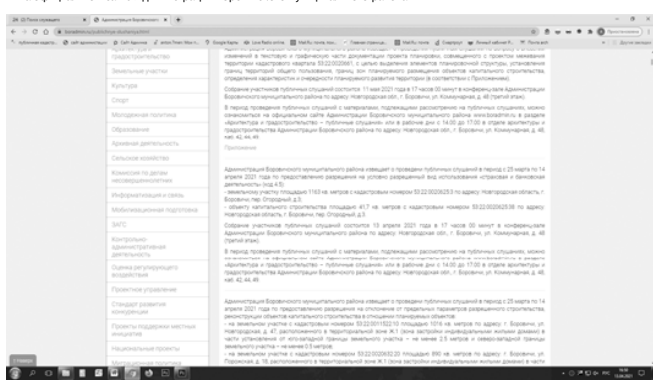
Земельные участки

Культура

Спорт

Молодежная политика

Образование

Архивная деятельность

Сельское хозяйство

Комиссия по делам несовершеннолетних

Информатизация и связь

Мобилизационная подготовка

ЗАТС

Контрольно-административная деятельность

Оценка регулирующего воздействия

Проектное управление

Стандарт развития конкуренции

Проекты поддержки местных инициатив

Национальные проекты

Собрание участников публичных слушаний состоится 11 мая 2021 года в 17 часов 00 минут в конференц-зале Администрации Боровичского муниципального района по адресу: Новгородская обл., г. Боровичи, ул. Коммунарная, д. 48 (третий этаж).

Приложения

Администрация Боровичского муниципального района извещает о проведении публичных слушаний в период с 25 марта по 14 апреля 2021 года по предоставлению разрешения на условно разрешенный вид использования

Собрание участников публичных слушаний состоится 15 апреля 2021 года в 17 часов 00 минут в конференц-зале Администрации Боровичского муниципального района по адресу: Новгородская обл., г. Боровичи, ул. Коммунарная, д. 48 (третий этаж).

Администрация Боровичского муниципального района извещает о проведении публичных слушаний в период с 25 марта по 14 апреля 2021 года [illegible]